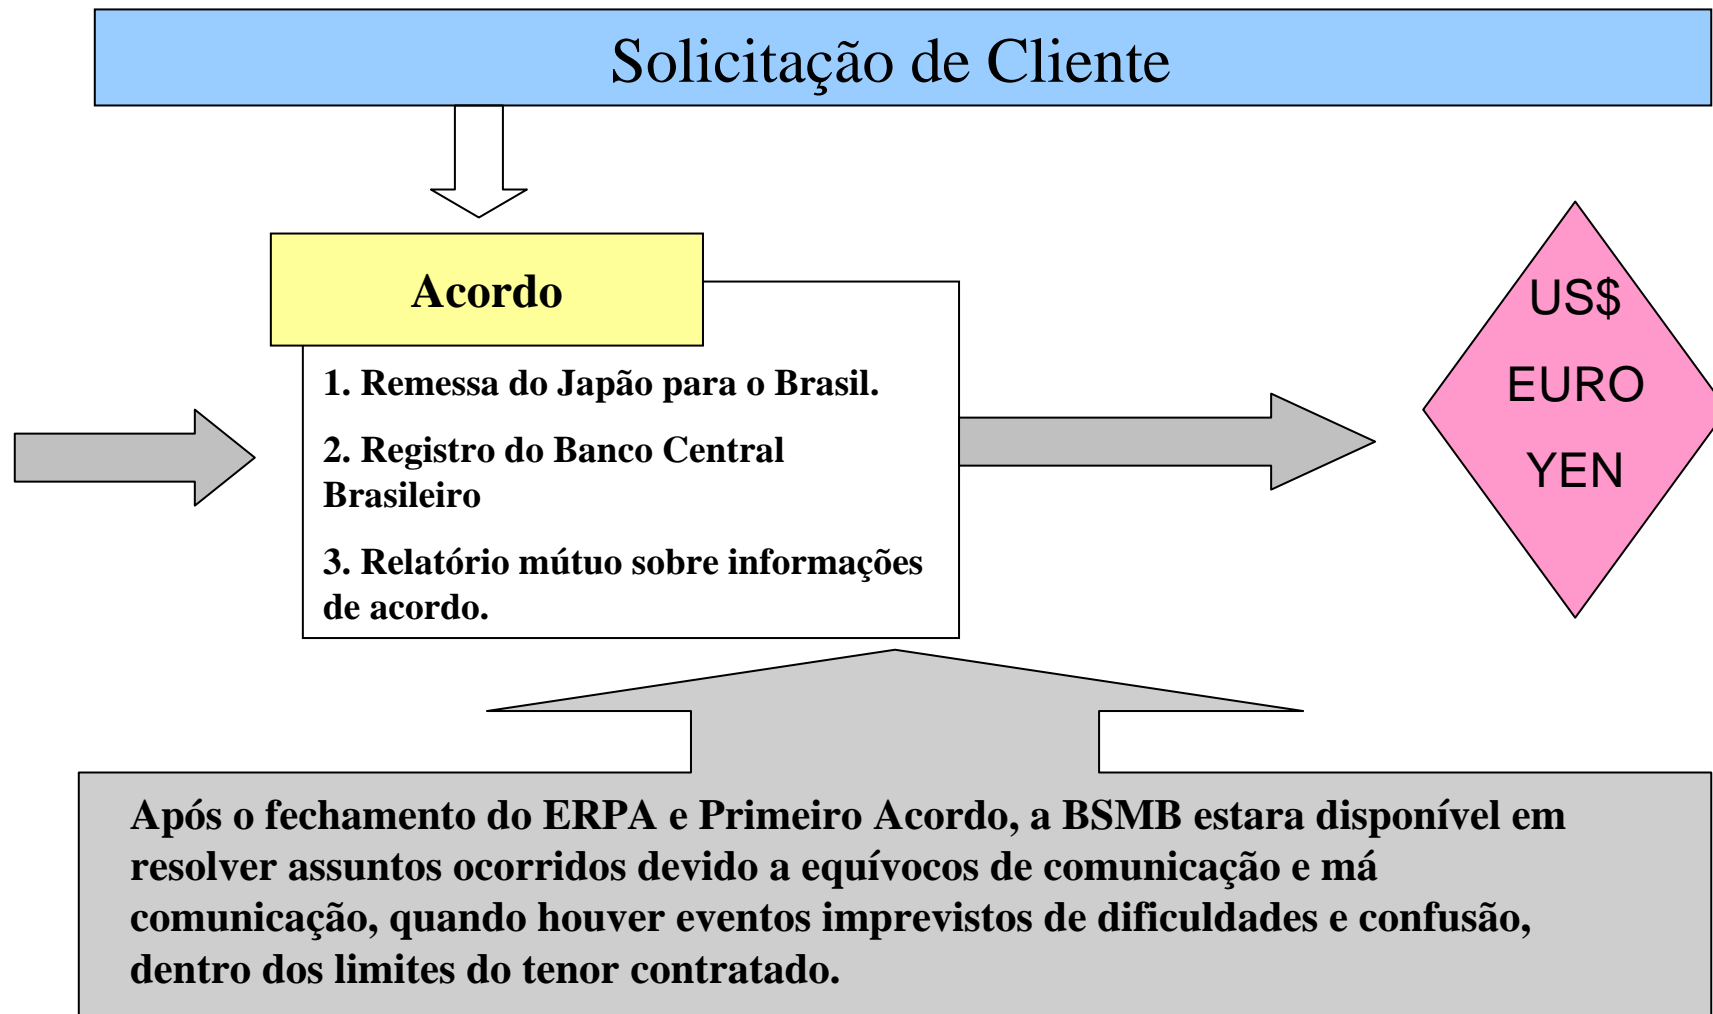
Solicitação de Cliente

Acordo

1. Remessa do Japão para o Brasil.

2. Registro do Banco Central Brasileiro

3. Relatório mútuo sobre informações de acordo.

US$

EURO

YEN

Após o fechamento do ERPA e Primeiro Acordo, a BSMB estara disponível em resolver assuntos ocorridos devido a equívocos de comunicação e má comunicação, quando houver eventos imprevistos de dificuldades e confusão, dentro dos limites do tenor contratado.